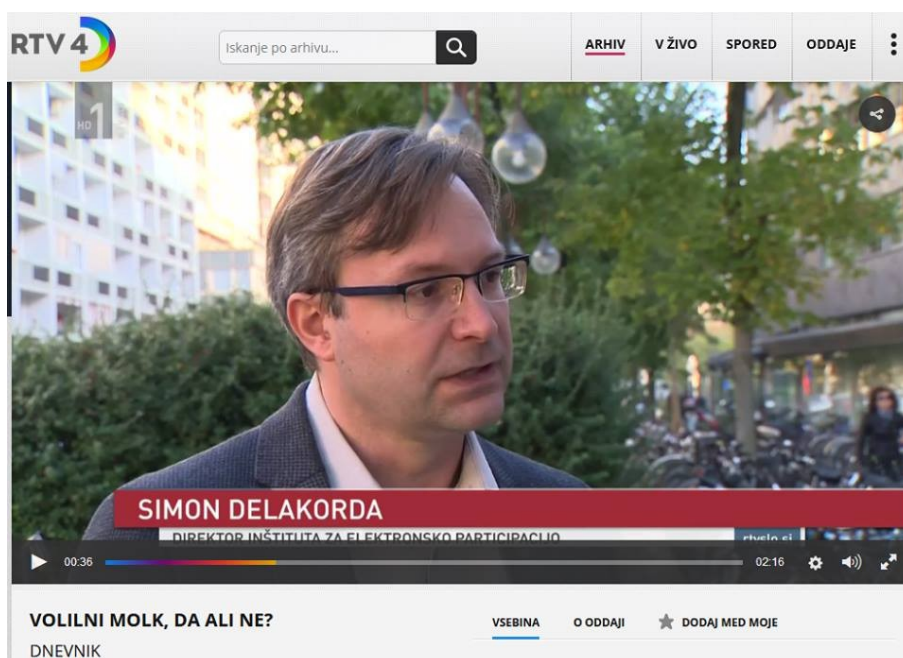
RTV 4

Iskanje po arhivu...

ARHIV
V ŽIVO
SPORED
ODDAJE

HD 1

SIMON DELAKORDA
DIREKTOR INŠTITUTA ZA ELEKTRONSKO PARTICIPACIJO
rtvslo.si

00:36
02:16

VOLILNI MOLK, DA ALI NE?
DNEVNIK

VSEBINA
O ODDAJI
DODAJ MED MOJE